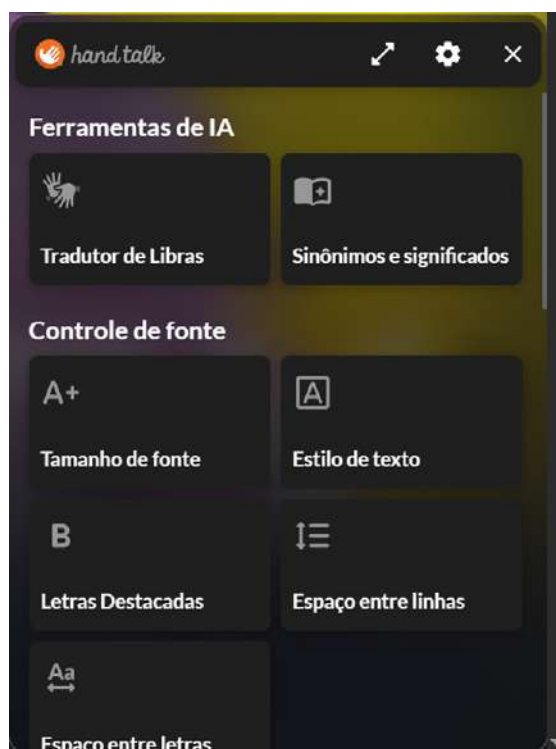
hand talk

Ferramentas de IA

Tradutor de Libras

Sinônimos e significados

Controle de fonte

A+

Tamanho de fonte

A

Estilo de texto

B

Letras Destacadas

Espaço entre linhas

Aa

Espaço entre letras